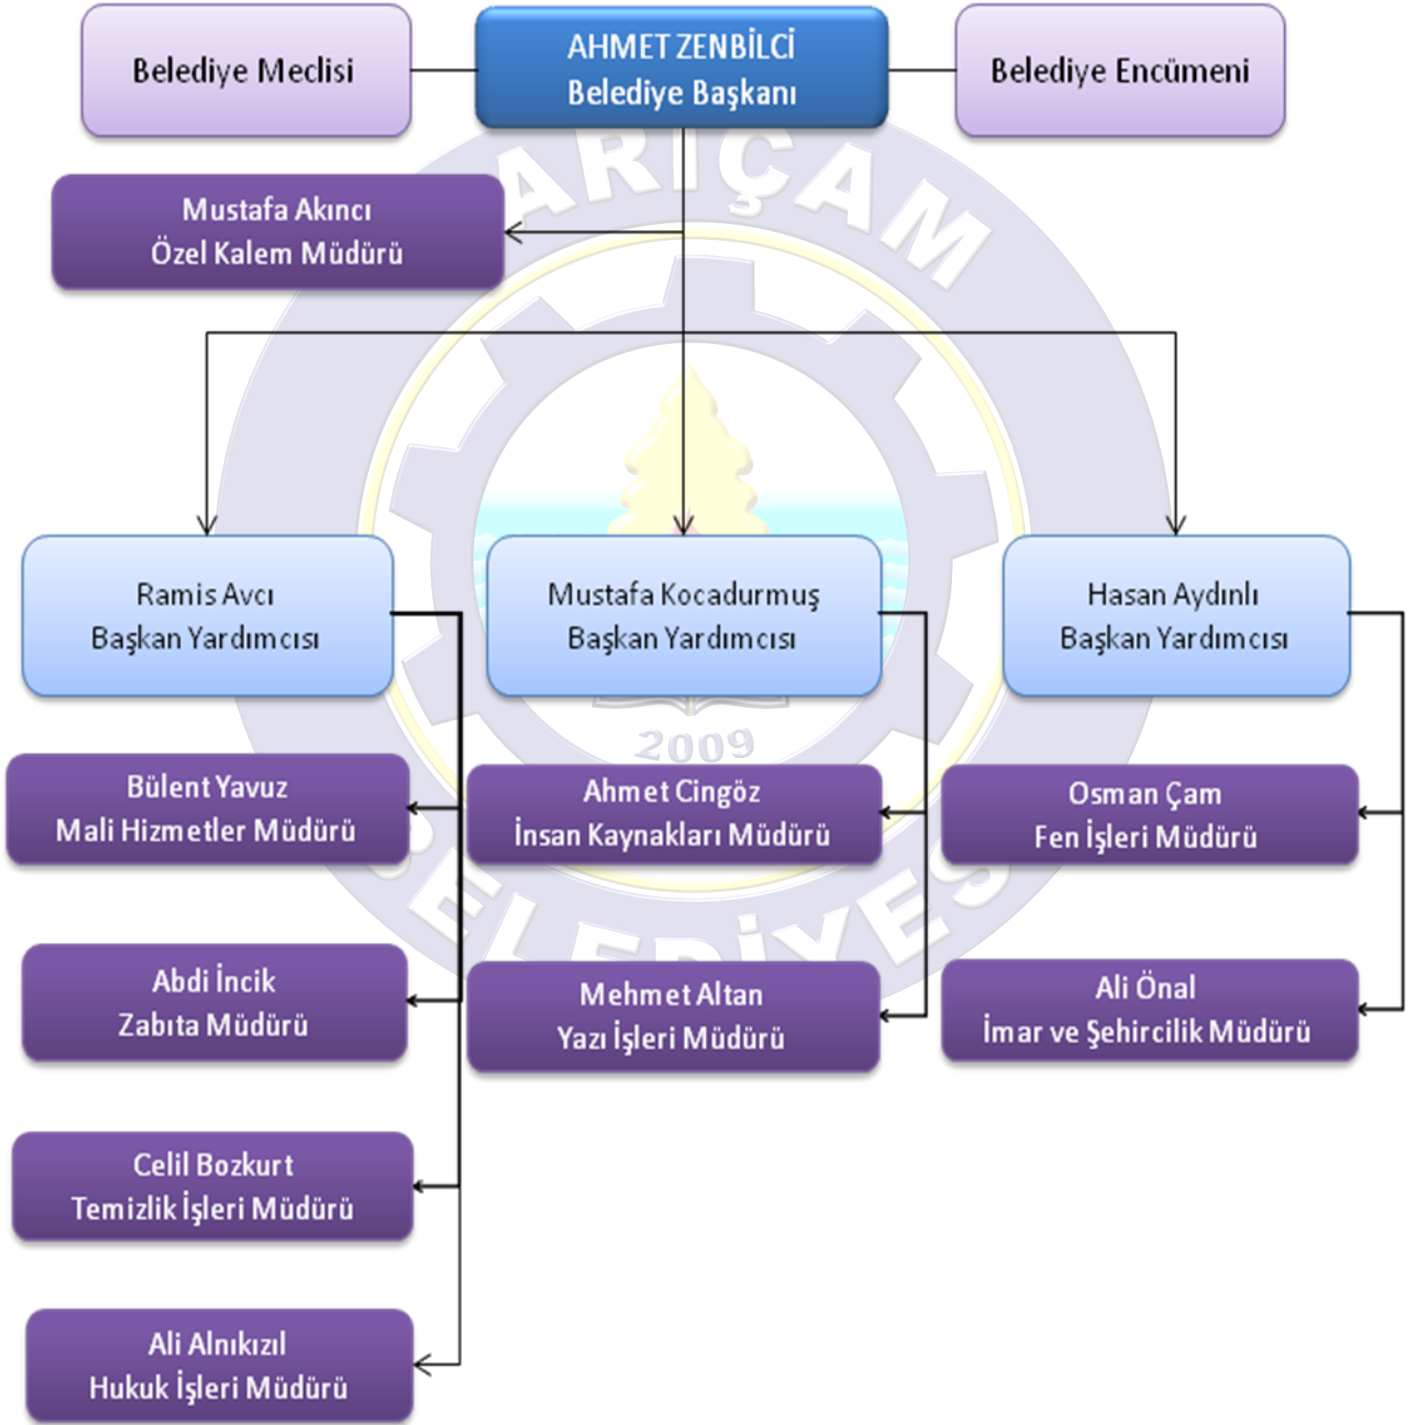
Belediye Meclisi

AHMET ZENBİLCİ
Belediye Başkanı

Belediye Encümeni

ARIÇAM

Mustafa Akıncı
Özel Kalem Müdürü

Ramis Avcı
Başkan Yardımcısı

Mustafa Kocadurmuş
Başkan Yardımcısı

Hasan Aydınlı
Başkan Yardımcısı

2009

Bülent Yavuz
Mali Hizmetler Müdürü

Ahmet Cingöz
İnsan Kaynakları Müdürü

Osman Çam
Fen İşleri Müdürü

BELEDİYESİ

Abdi İncik
Zabıta Müdürü

Mehmet Altan
Yazı İşleri Müdürü

Ali Önal
İmar ve Şehircilik Müdürü

Celil Bozkurt
Temizlik İşleri Müdürü

Ali Alnıkızıl
Hukuk İşleri Müdürü